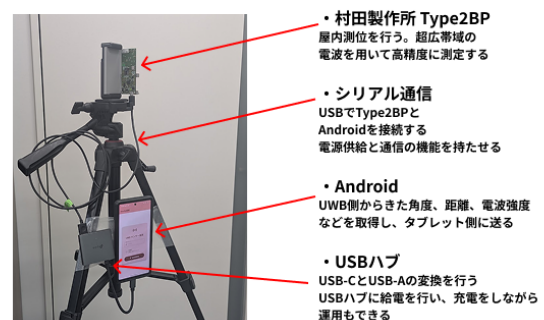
・村田製作所 Type2BP
屋内測位を行う。超広帯域の電波を用いて高精度に測定する

・シリアル通信
USBでType2BPとAndroidを接続する
電源供給と通信の機能を持たせる

・Android
UWB側からきた角度、距離、電波強度などを取得し、タブレット側に送る

・USBハブ
USB-CとUSB-Aの変換を行う
USBハブに給電を行い、充電をしながら運用もできる